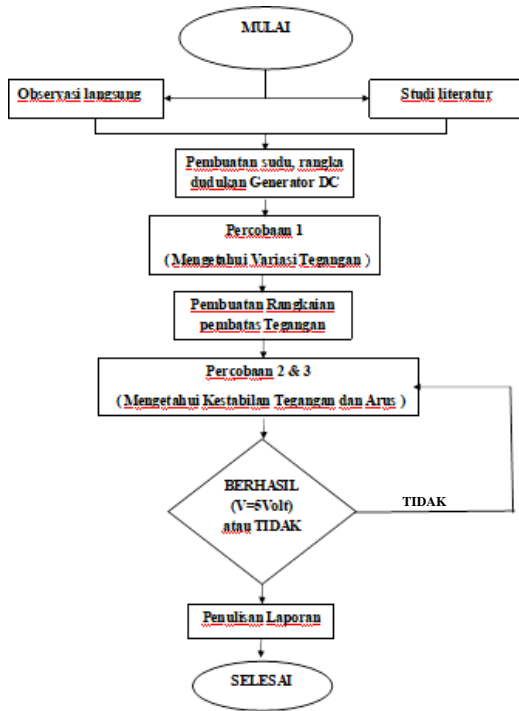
MULAI

Observasi langsung

Studi literatur

Pembuatan sudu, rangka dudukan Generator DC

Percobaan 1

( Mengetahui Variasi Tegangan )

Pembuatan Rangkaian pembatas Tegangan

Percobaan 2 & 3

( Mengetahui Kestabilan Tegangan dan Arus )

BERHASIL (V=5Volt) atau TIDAK

TIDAK

Penulisan Laporan

SELESAI